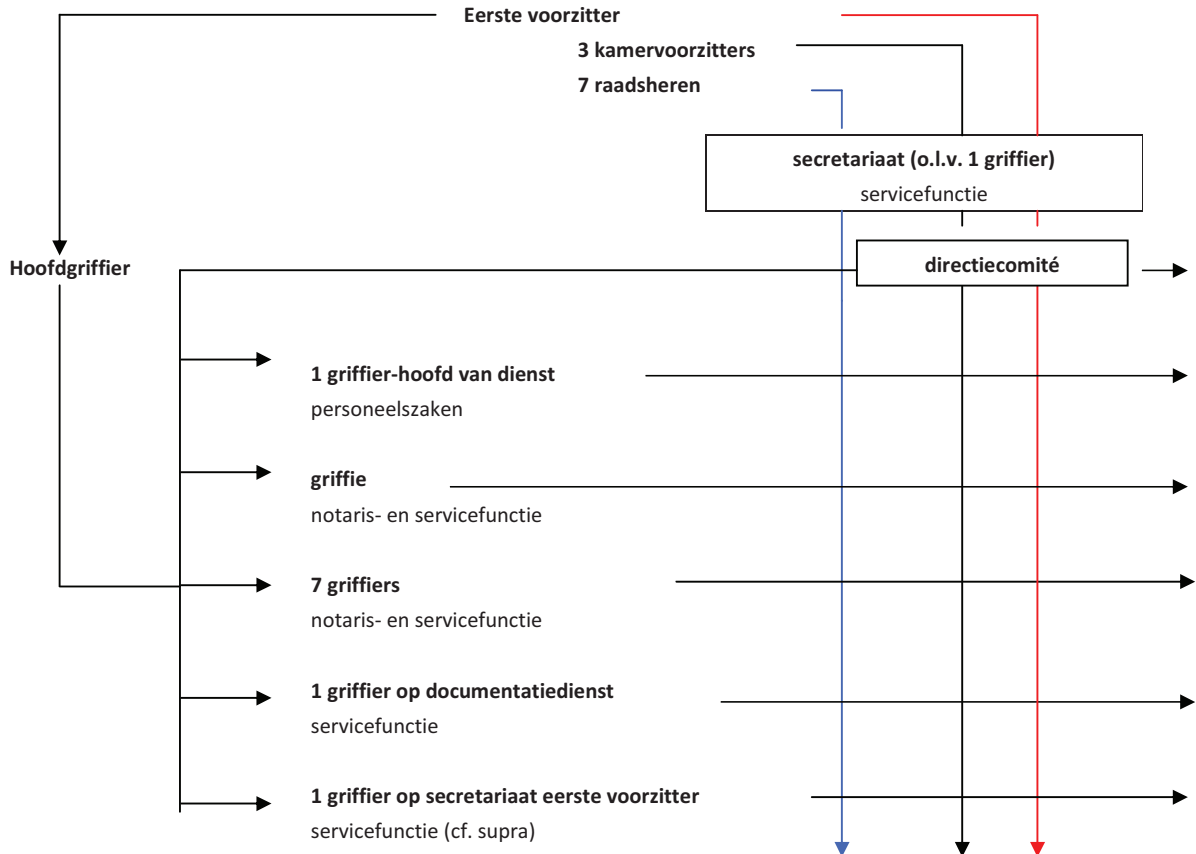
Eerste voorzitter

3 kamervoorzitters

7 raadsheren

secretariaat (o.l.v. 1 griffier)
servicefunctie

Hoofdgriffier

directiecomité

1 griffier-hoofd van dienst
personeelszaken

griffie
notaris- en servicefunctie

7 griffiers
notaris- en servicefunctie

1 griffier op documentatiedienst
servicefunctie

1 griffier op secretariaat eerste voorzitter
servicefunctie (cf. supra)